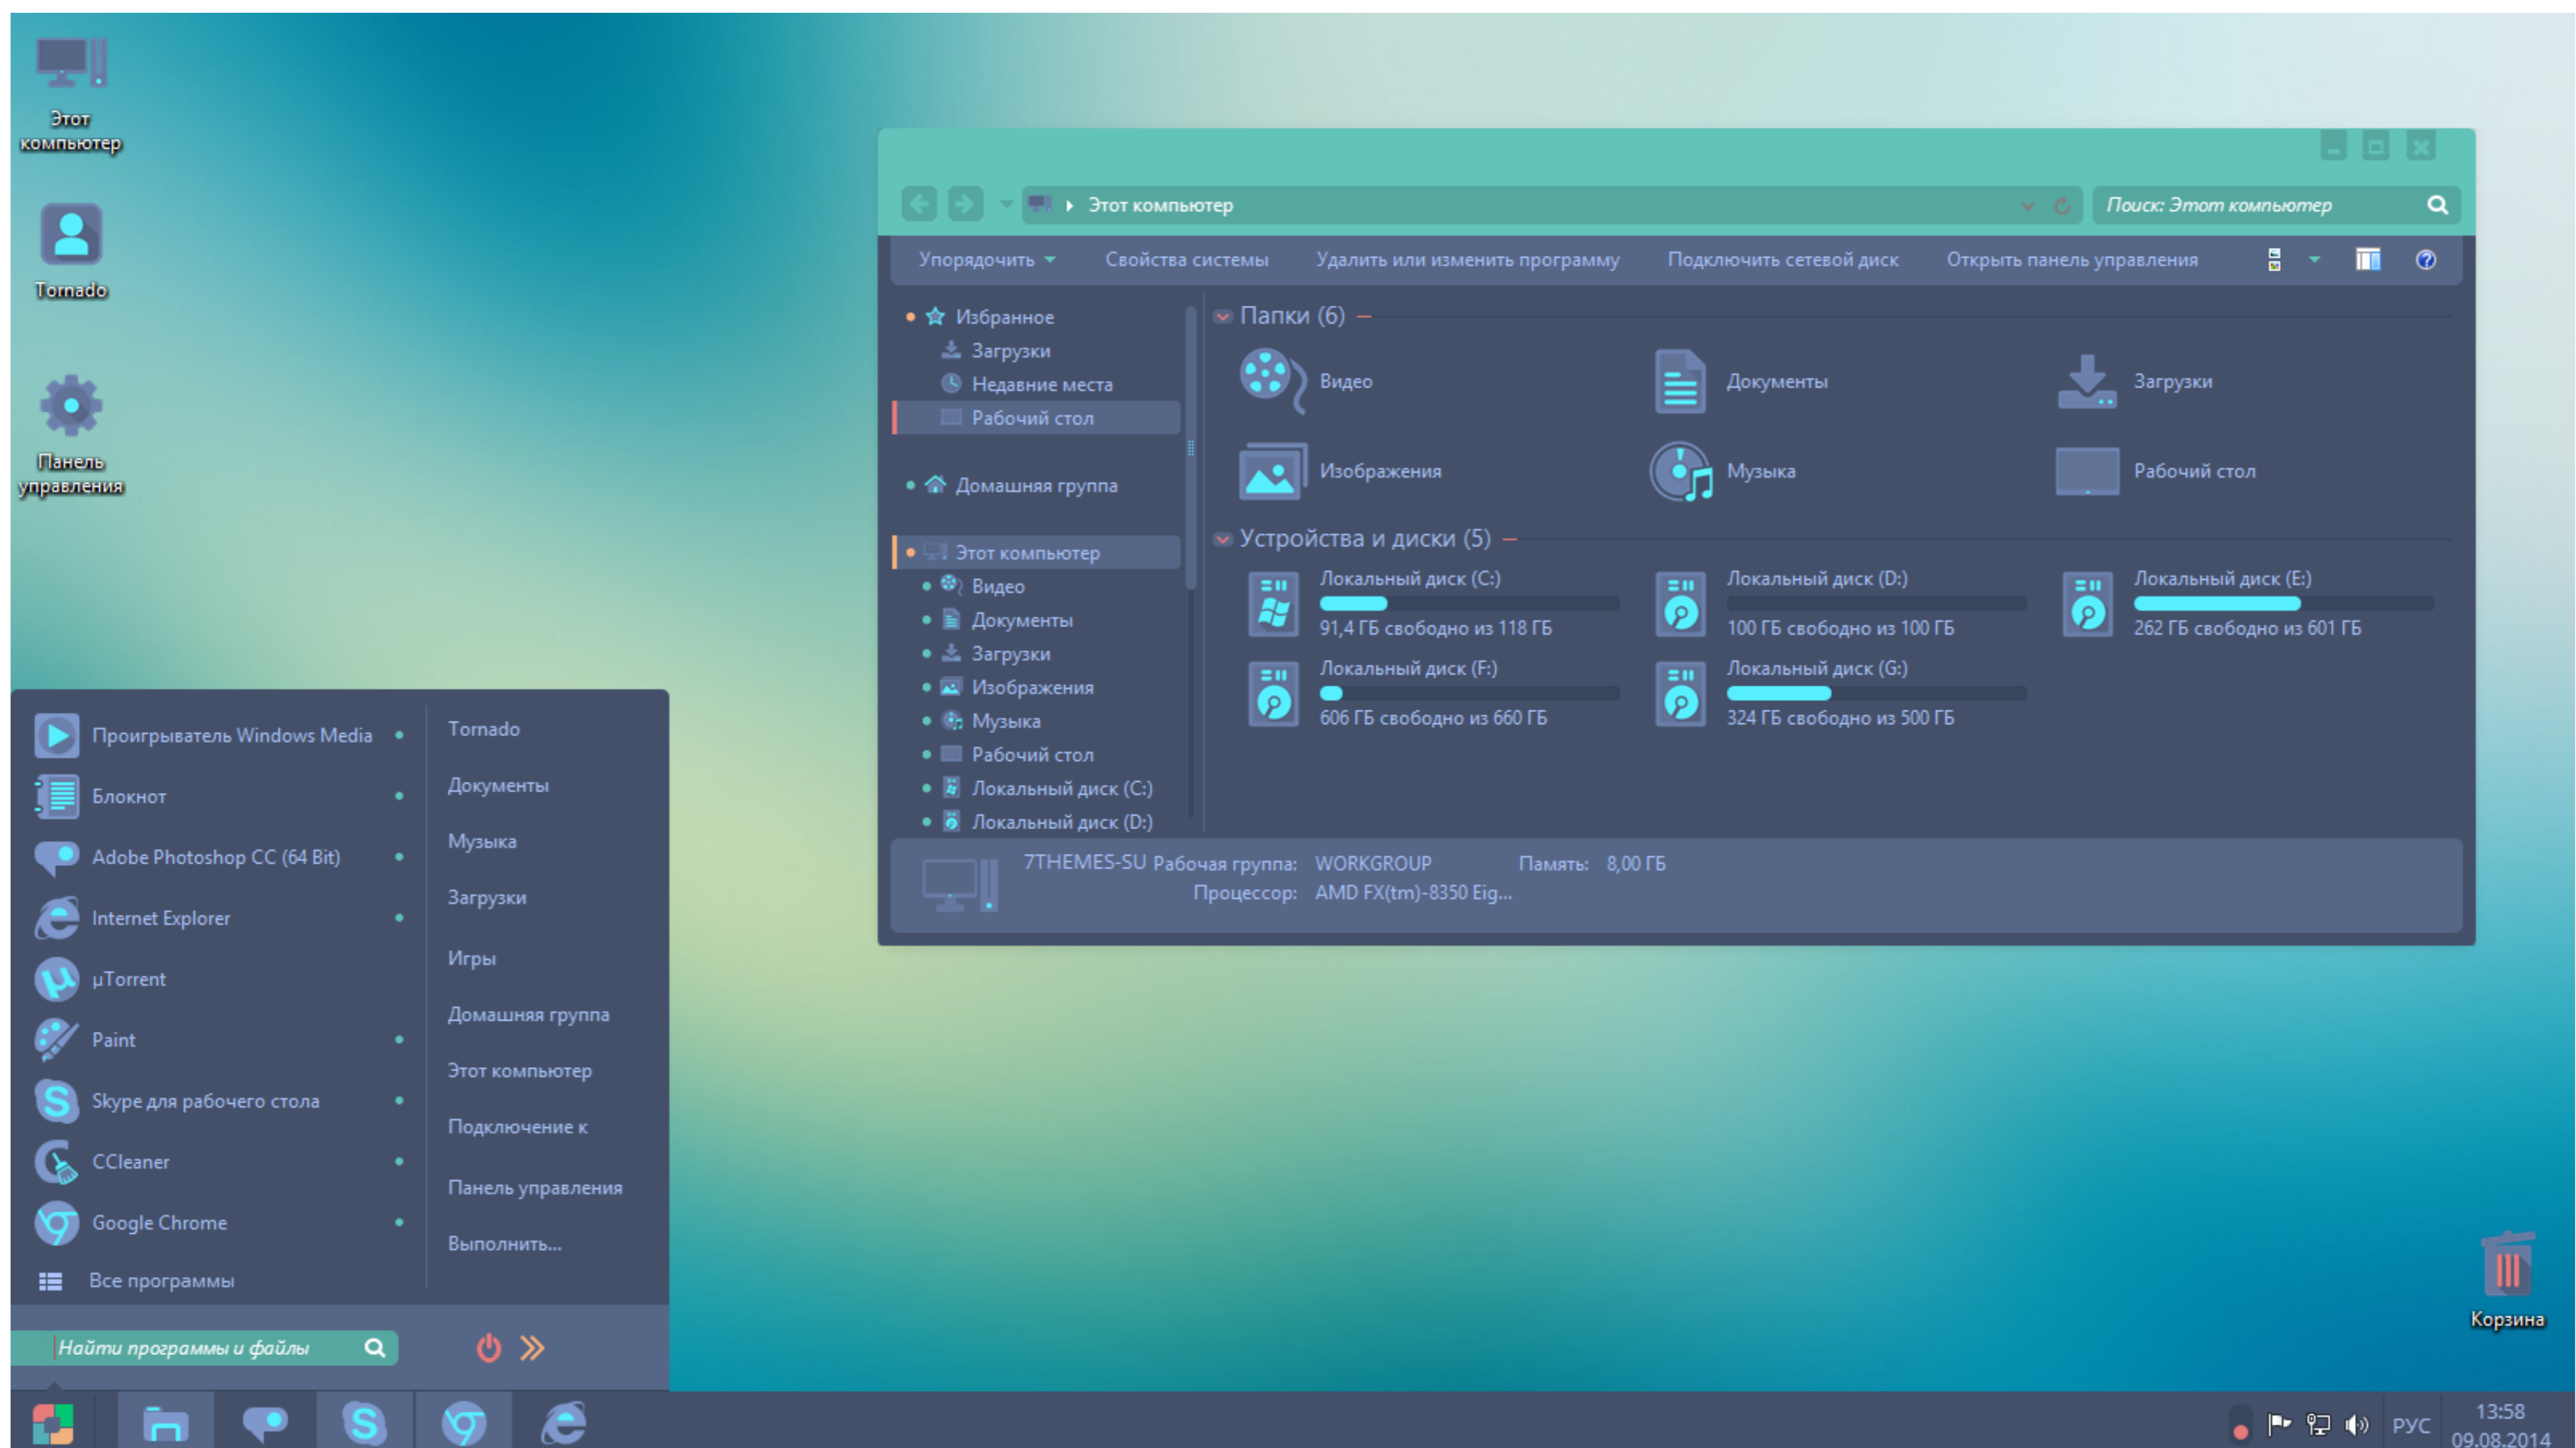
Этот компьютер

Tornado

Панель управления

Этот компьютер

Поиск: Этот компьютер

Упорядочить
Свойства системы
Удалить или изменить программу
Подключить сетевой диск
Открыть панель управления

Избранное
Загрузки
Недавние места
Рабочий стол

Домашняя группа

Этот компьютер
Видео
Документы
Загрузки
Изображения
Музыка
Рабочий стол
Локальный диск (C:)
Локальный диск (D:)

Папки (6)
Видео
Документы
Загрузки
Изображения
Музыка
Рабочий стол

Устройства и диски (5)
Локальный диск (C:)
91,4 ГБ свободно из 118 ГБ
Локальный диск (D:)
100 ГБ свободно из 100 ГБ
Локальный диск (E:)
262 ГБ свободно из 601 ГБ
Локальный диск (F:)
606 ГБ свободно из 660 ГБ
Локальный диск (G:)
324 ГБ свободно из 500 ГБ

7THEMES-SU Рабочая группа: WORKGROUP Память: 8,00 ГБ
Процессор: AMD FX(tm)-8350 Eig...

Проигрыватель Windows Media
Блокнот
Adobe Photoshop CC (64 Bit)
Internet Explorer
µTorrent
Paint
Skype для рабочего стола
CCleaner
Google Chrome
Все программы

Tornado
Документы
Музыка
Загрузки
Игры
Домашняя группа
Этот компьютер
Подключение к
Панель управления
Выполнить...

Найти программы и файлы

Корзина

РУС
13:58
09.08.2014